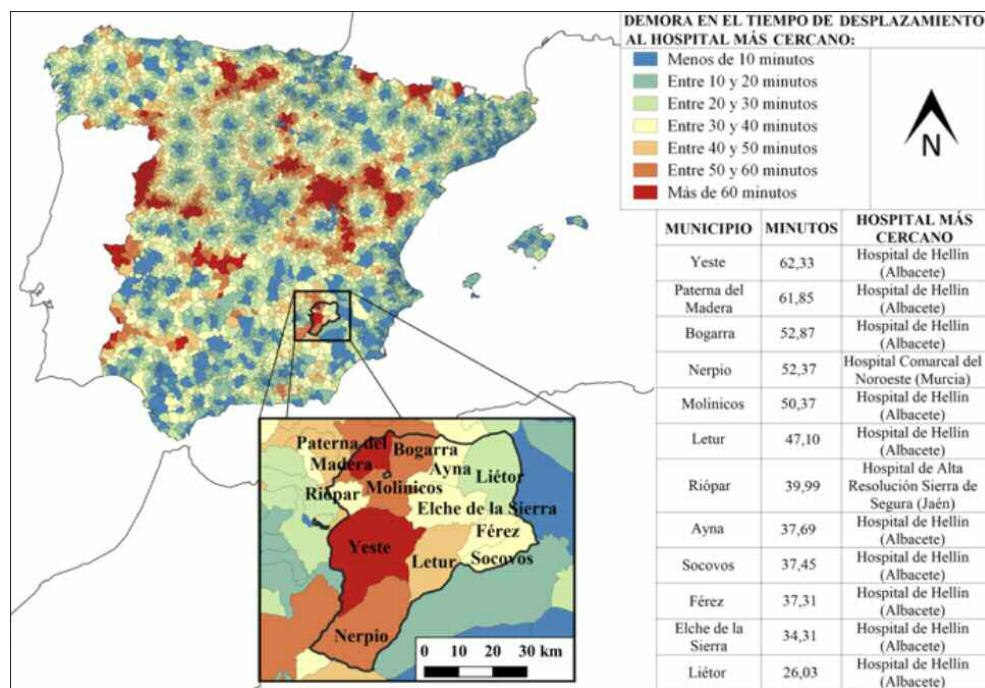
DEMORA EN EL TIEMPO DE DESPLAZAMIENTO AL HOSPITAL MÁS CERCANO:

Menos de 10 minutos
Entre 10 y 20 minutos
Entre 20 y 30 minutos
Entre 30 y 40 minutos
Entre 40 y 50 minutos
Entre 50 y 60 minutos
Más de 60 minutos

N

| MUNICIPIO | MINUTOS | HOSPITAL MÁS CERCANO |
|---|---|---|
| Yeste | 62,33 | Hospital de Hellín (Albacete) |
| Paterna del Madera | 61,85 | Hospital de Hellín (Albacete) |
| Bogarra | 52,87 | Hospital de Hellín (Albacete) |
| Nerpio | 52,37 | Hospital Comarcal del Noroeste (Murcia) |
| Molinicos | 50,37 | Hospital de Hellín (Albacete) |
| Letur | 47,10 | Hospital de Hellín (Albacete) |
| Riópar | 39,99 | Hospital de Alta Resolución Sierra de Segura (Jaén) |
| Ayna | 37,69 | Hospital de Hellín (Albacete) |
| Socovos | 37,45 | Hospital de Hellín (Albacete) |
| Férez | 37,31 | Hospital de Hellín (Albacete) |
| Elche de la Sierra | 34,31 | Hospital de Hellín (Albacete) |
| Liétor | 26,03 | Hospital de Hellín (Albacete) |

Paterna del Madera
Bogarra
Ayna
Liétor
Riópar
Molinicos
Elche de la Sierra
Férez
Yeste
Letur
Socovos
Nerpio

0 10 20 30 km